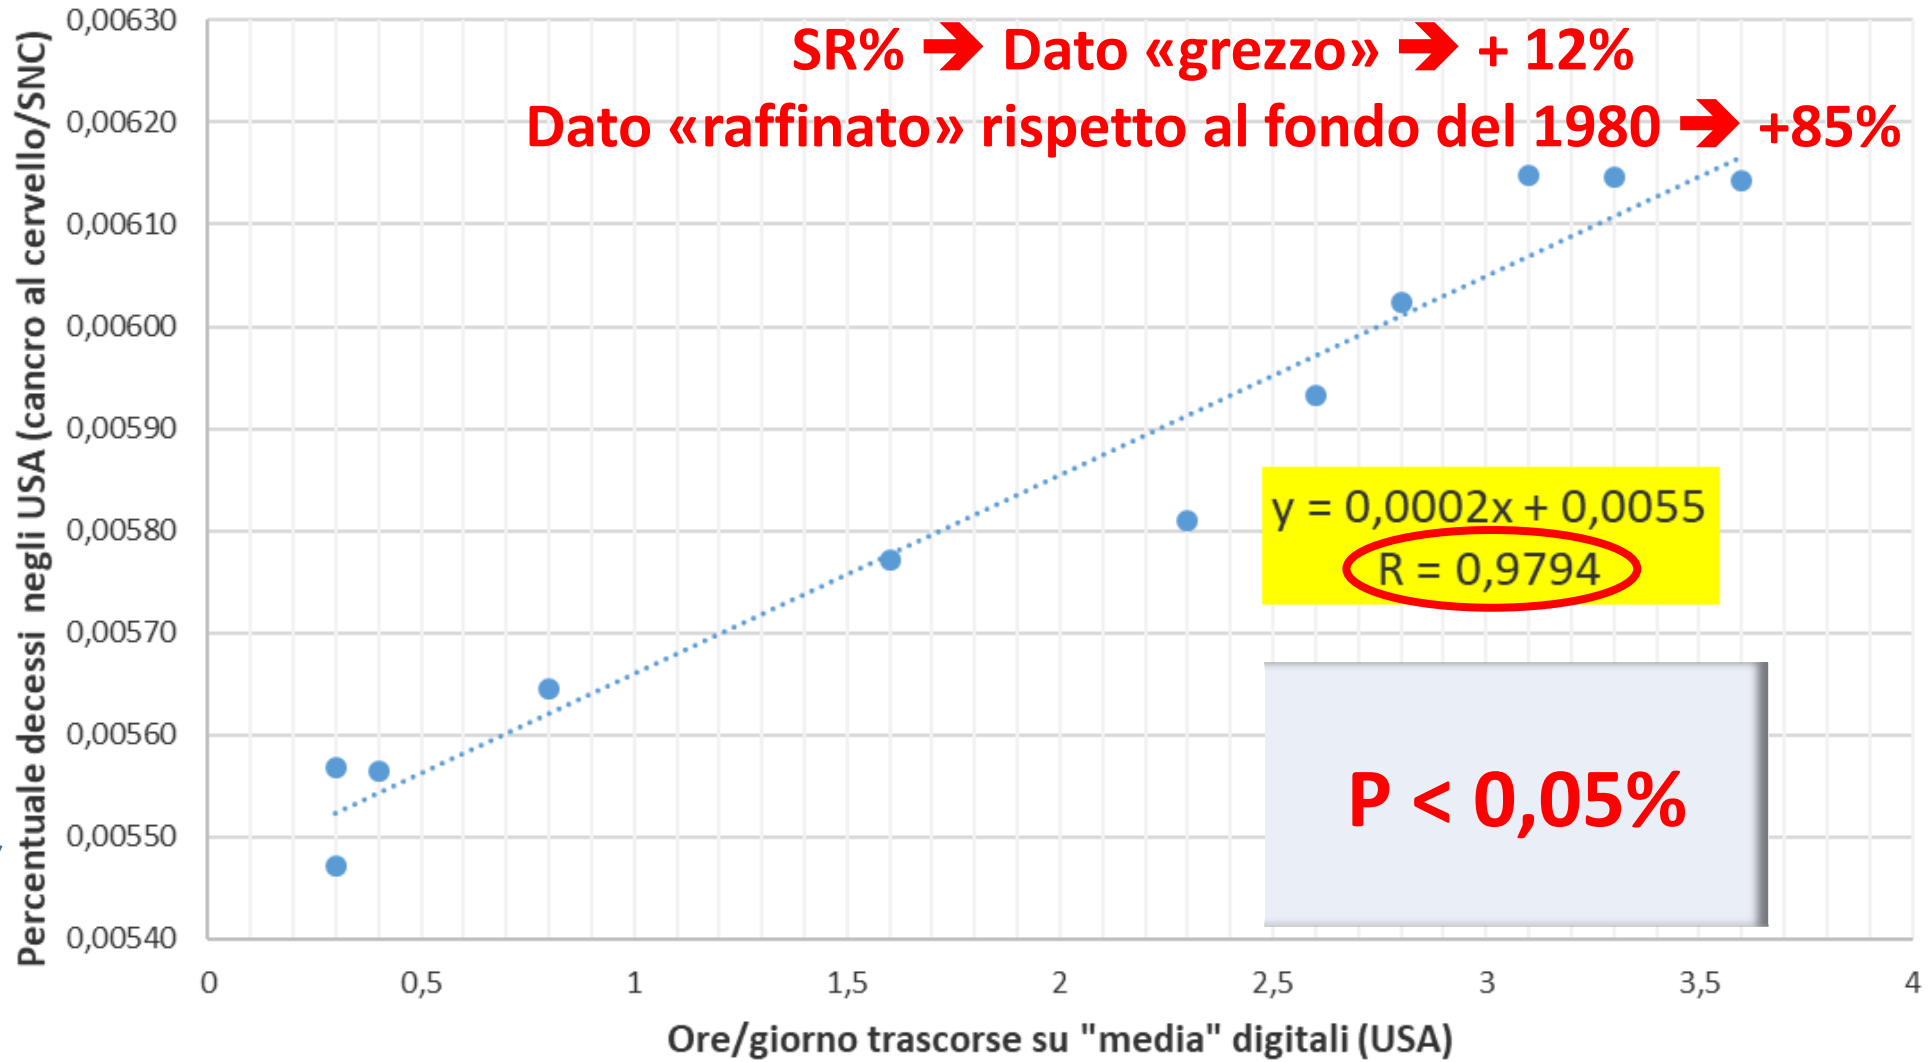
SR% ➔ Dato «grezzo» ➔ + 12%
Dato «raffinato» rispetto al fondo del 1980 ➔ +85%

Percentuale decessi negli USA (cancro al cervello/SNC)

0,00630
0,00620
0,00610
0,00600
0,00590
0,00580
0,00570
0,00560
0,00550
0,00540

y = 0,0002x + 0,0055
R = 0,9794

P < 0,05%

0
0,5
1
1,5
2
2,5
3
3,5
4

Ore/giorno trascorse su "media" digitali (USA)